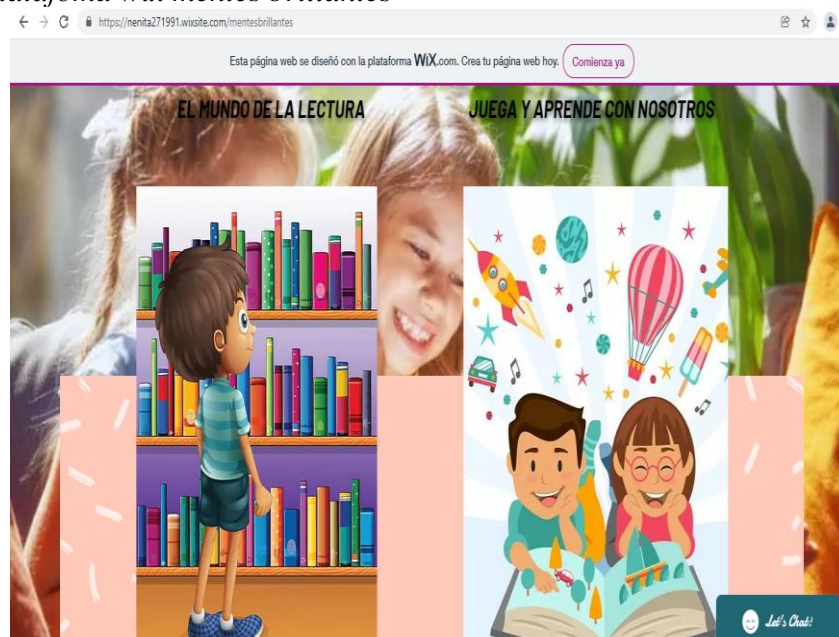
plataforma Wix mentes brillantes

https://nenita271991.wixsite.com/mentesbrillantes

Esta página web se diseñó con la plataforma WiX.com. Crea tu página web hoy. Comienza ya

EL MUNDO DE LA LECTURA

JUEGA Y APRENDE CON NOSOTROS

Let's Chat!